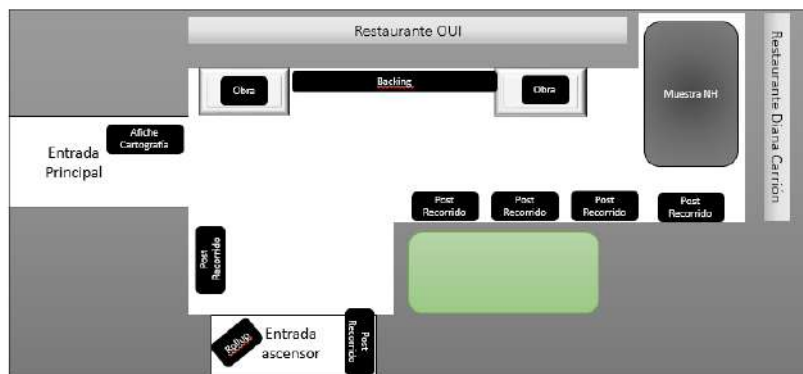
Restaurante OUI

Obra

Backing

Obra

Muestra NH

Restaurante Diana Carrión

Afiche Cartografía

Entrada Principal

Post Recorrido

Post Recorrido

Post Recorrido

Post Recorrido

Post Recorrido

Entrada ascensor

Rollup

Post Recorrido